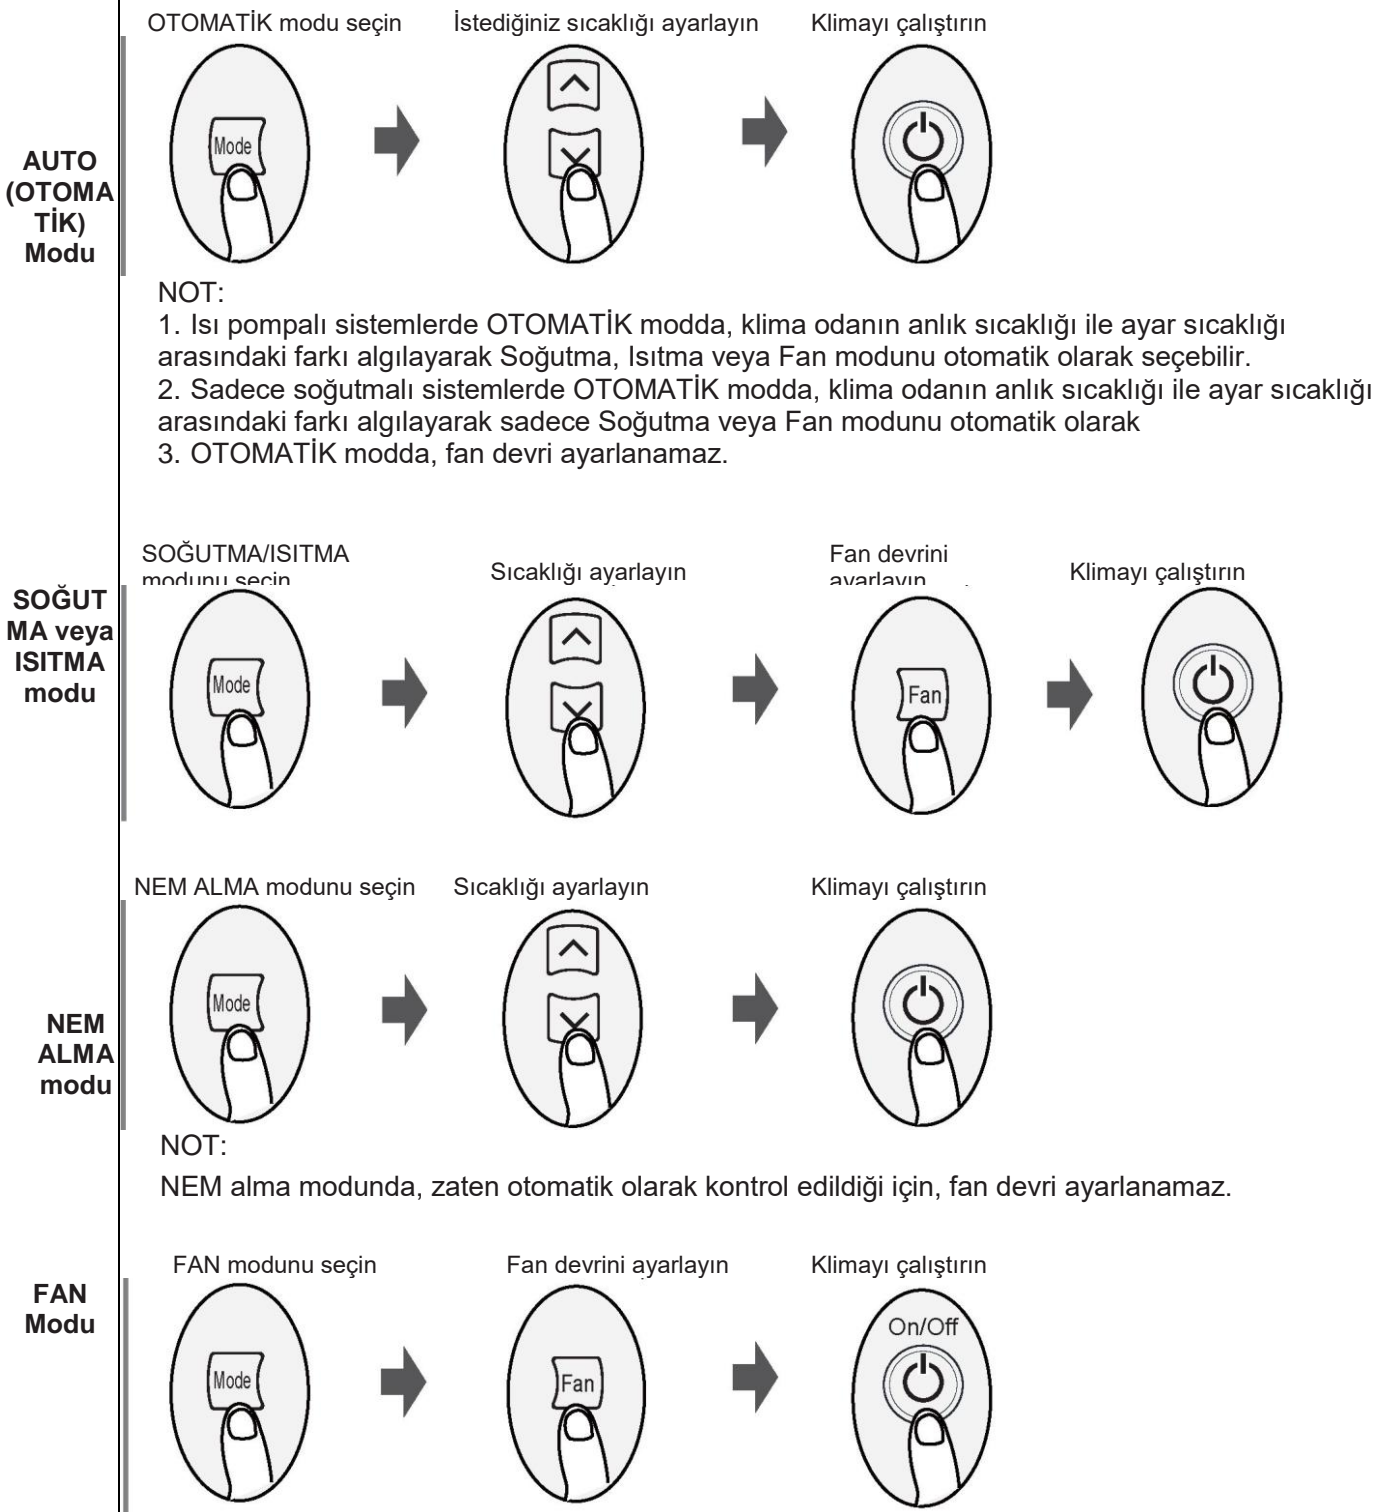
AUTO (OTOMATİK) Modu

OTOMATİK modu seçin

İstediğiniz sıcaklığı ayarlayın

Klimayı çalıştırın

Mode

NOT:
1. Isı pompalı sistemlerde OTOMATİK modda, klima odanın anlık sıcaklığı ile ayar sıcaklığı arasındaki farkı algılayarak Soğutma, Isıtma veya Fan modunu otomatik olarak seçebilir.
2. Sadece soğutmalı sistemlerde OTOMATİK modda, klima odanın anlık sıcaklığı ile ayar sıcaklığı arasındaki farkı algılayarak sadece Soğutma veya Fan modunu otomatik olarak
3. OTOMATİK modda, fan devri ayarlanamaz.

SOĞUTMA veya ISITMA modu

SOĞUTMA/ISITMA modunu seçin

Sıcaklığı ayarlayın

Fan devrini ayarlayın

Klimayı çalıştırın

Mode

Fan

NEM ALMA modu

NEM ALMA modunu seçin

Sıcaklığı ayarlayın

Klimayı çalıştırın

Mode

NOT:
NEM alma modunda, zaten otomatik olarak kontrol edildiği için, fan devri ayarlanamaz.

FAN Modu

FAN modunu seçin

Fan devrini ayarlayın

Klimayı çalıştırın

Mode

Fan

On/Off